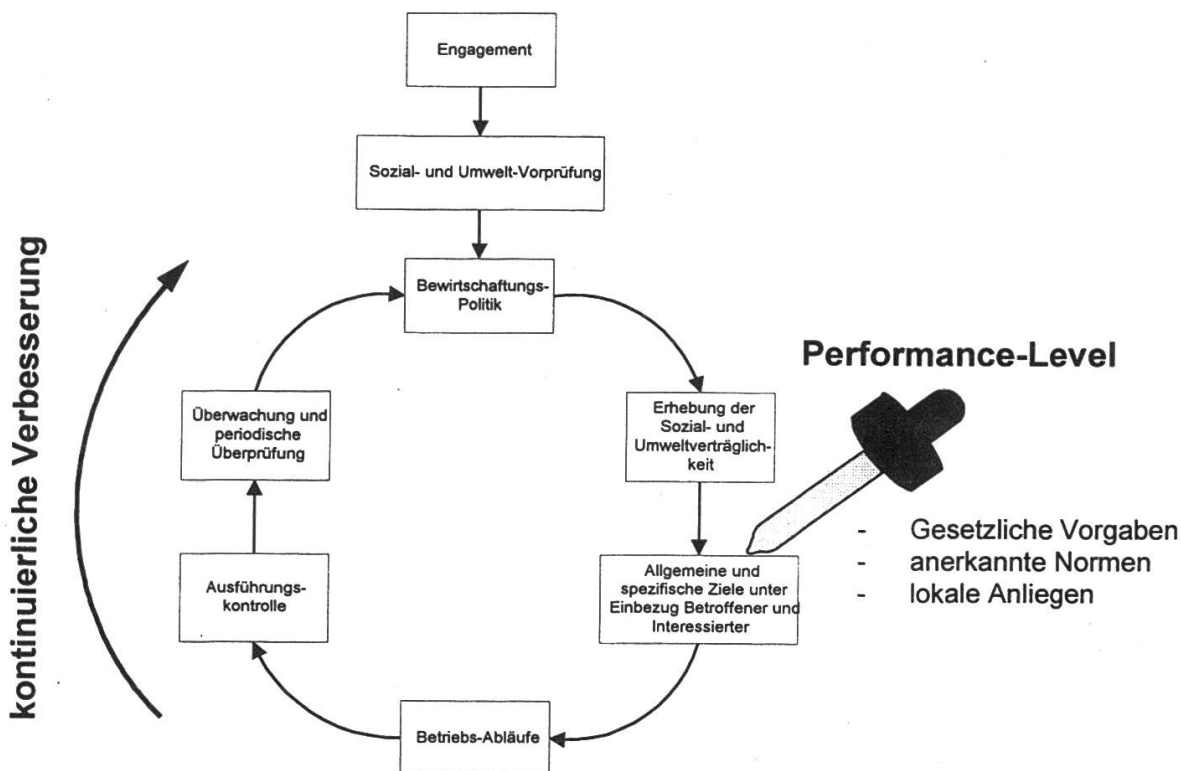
Engagement

Sozial- und Umwelt-Vorprüfung

kontinuierliche Verbesserung

Bewirtschaftungs-Politik

Performance-Level

Überwachung und periodische Überprüfung

Erhebung der Sozial- und Umweltverträglichkeit

- Gesetzliche Vorgaben
- anerkannte Normen
- lokale Anliegen

Ausführungskontrolle

Allgemeine und spezifische Ziele unter Einbezug Betroffener und Interessierter

Betriebs-Abläufe